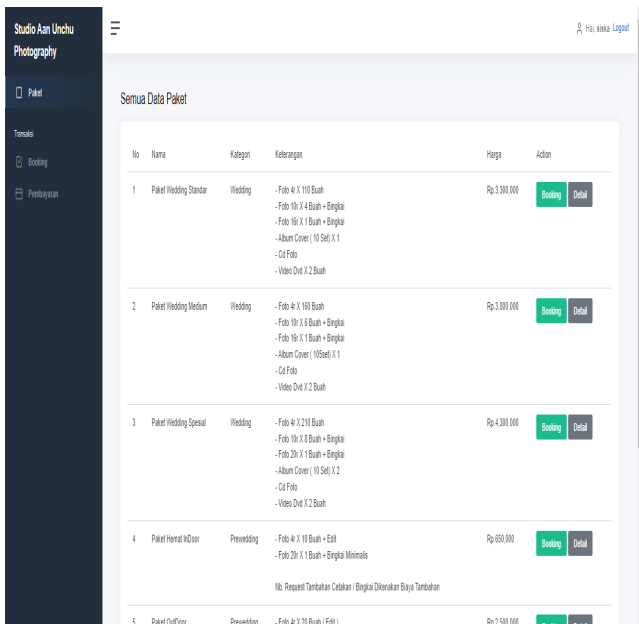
Studio Aan Unchu Photography

Paket

Transaksi

Booking

Pembayaran

Hai, siska Logout

Semua Data Paket

| No | Nama | Kategori | Keterangan | Harga | Action |
|---|---|---|---|---|---|
| 1 | Paket Wedding Standar | Wedding | - Foto 4r X 110 Buah<br>- Foto 10r X 4 Buah + Bingkai<br>- Foto 16r X 1 Buah + Bingkai<br>- Album Cover ( 10 Set) X 1<br>- Cd Foto<br>- Video Dvd X 2 Buah | Rp.3,300,000 | Booking Detail |
| 2 | Paket Wedding Medium | Wedding | - Foto 4r X 160 Buah<br>- Foto 10r X 6 Buah + Bingkai<br>- Foto 16r X 1 Buah + Bingkai<br>- Album Cover ( 105set) X 1<br>- Cd Foto<br>- Video Dvd X 2 Buah | Rp.3,800,000 | Booking Detail |
| 3 | Paket Wedding Spesial | Wedding | - Foto 4r X 210 Buah<br>- Foto 10r X 8 Buah + Bingkai<br>- Foto 20r X 1 Buah + Bingkai<br>- Album Cover ( 10 Set) X 2<br>- Cd Foto<br>- Video Dvd X 2 Buah | Rp.4,300,000 | Booking Detail |
| 4 | Paket Hemat InDoor | Prewedding | - Foto 4r X 10 Buah + Edit<br>- Foto 20r X 1 Buah + Bingkai Minimalis<br><br>Nb. Request Tambahan Cetakan / Bingkai Dikenakan Biaya Tambahan | Rp.650,000 | Booking Detail |
| 5 | Paket OutDoor | Prewedding | - Foto 4r X 20 Buah ( Edit ) | Rp.2,500,000 | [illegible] |